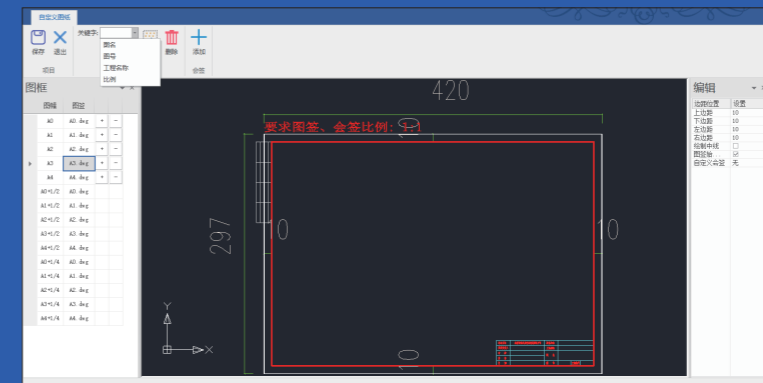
自定义图框

保存 退出
项目

关键字:
图名
图号
工程名称
比例

删除
添加
会签

图框

| 图幅 | 图纸 | | |
|---|---|---|---|
| A0 | A0.dwg | + | − |
| A1 | A1.dwg | + | − |
| A2 | A2.dwg | + | − |
| A3 | A3.dwg | + | − |
| A4 | A4.dwg | + | − |
| A0+1/2 | A0.dwg | | |
| A1+1/2 | A1.dwg | | |
| A2+1/2 | A2.dwg | | |
| A3+1/2 | A3.dwg | | |
| A4+1/2 | A4.dwg | | |
| A0+1/4 | A0.dwg | | |
| A1+1/4 | A1.dwg | | |
| A2+1/4 | A2.dwg | | |
| A3+1/4 | A3.dwg | | |
| A4+1/4 | A4.dwg | | |

420
要求图签、会签比例：1:1
10
297
10
10
10
Y
X

编辑

| 边距位置 | 设置 |
|---|---|
| 上边距 | 10 |
| 下边距 | 10 |
| 左边距 | 10 |
| 右边距 | 10 |
| 绘制中线 | ☐ |
| 图签块 | ☑ |
| 自定义会签 | 无 |